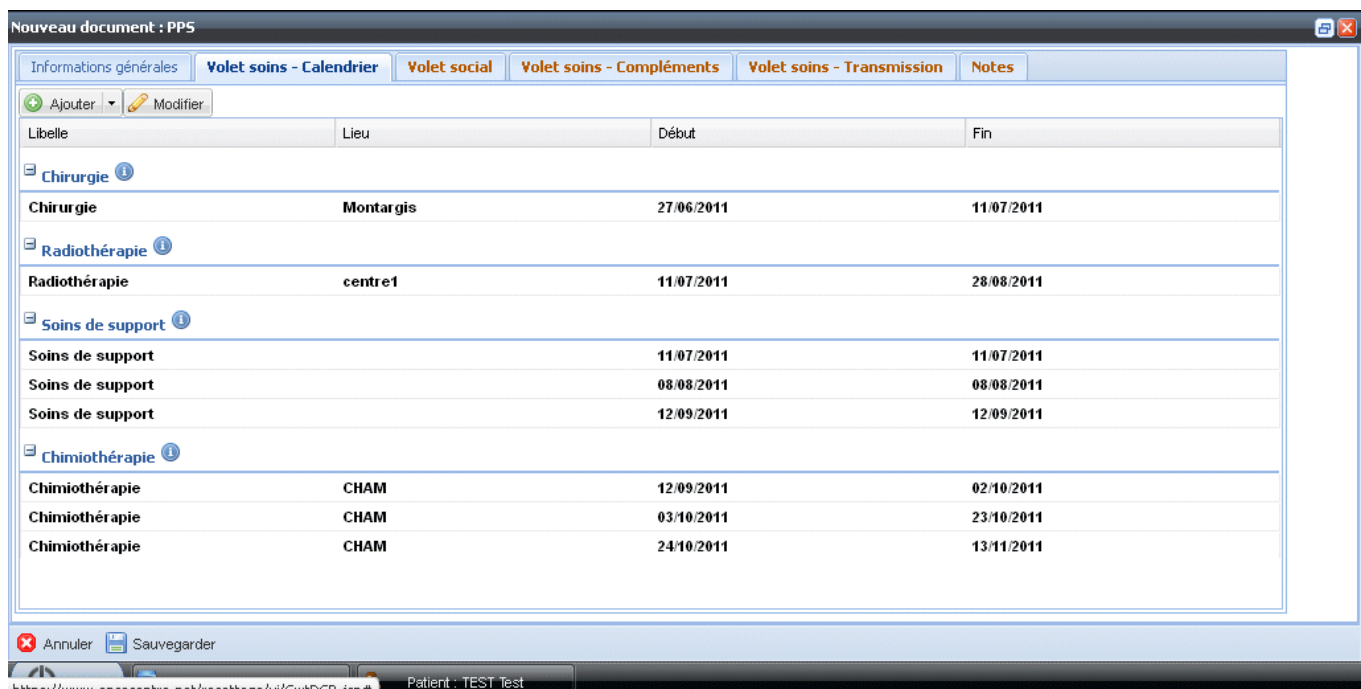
Nouveau document : PPS

Informations générales | Volet soins - Calendrier | Volet social | Volet soins - Compléments | Volet soins - Transmission | Notes

Ajouter | Modifier

| Libelle | Lieu | Début | Fin |
|---|---|---|---|
| Chirurgie | | | |
| Chirurgie | Montargis | 27/06/2011 | 11/07/2011 |
| Radiothérapie | | | |
| Radiothérapie | centre1 | 11/07/2011 | 28/08/2011 |
| Soins de support | | | |
| Soins de support | | 11/07/2011 | 11/07/2011 |
| Soins de support | | 08/08/2011 | 08/08/2011 |
| Soins de support | | 12/09/2011 | 12/09/2011 |
| Chimiothérapie | | | |
| Chimiothérapie | CHAM | 12/09/2011 | 02/10/2011 |
| Chimiothérapie | CHAM | 03/10/2011 | 23/10/2011 |
| Chimiothérapie | CHAM | 24/10/2011 | 13/11/2011 |

Annuler Sauvegarder

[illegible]

Patient : TEST Test